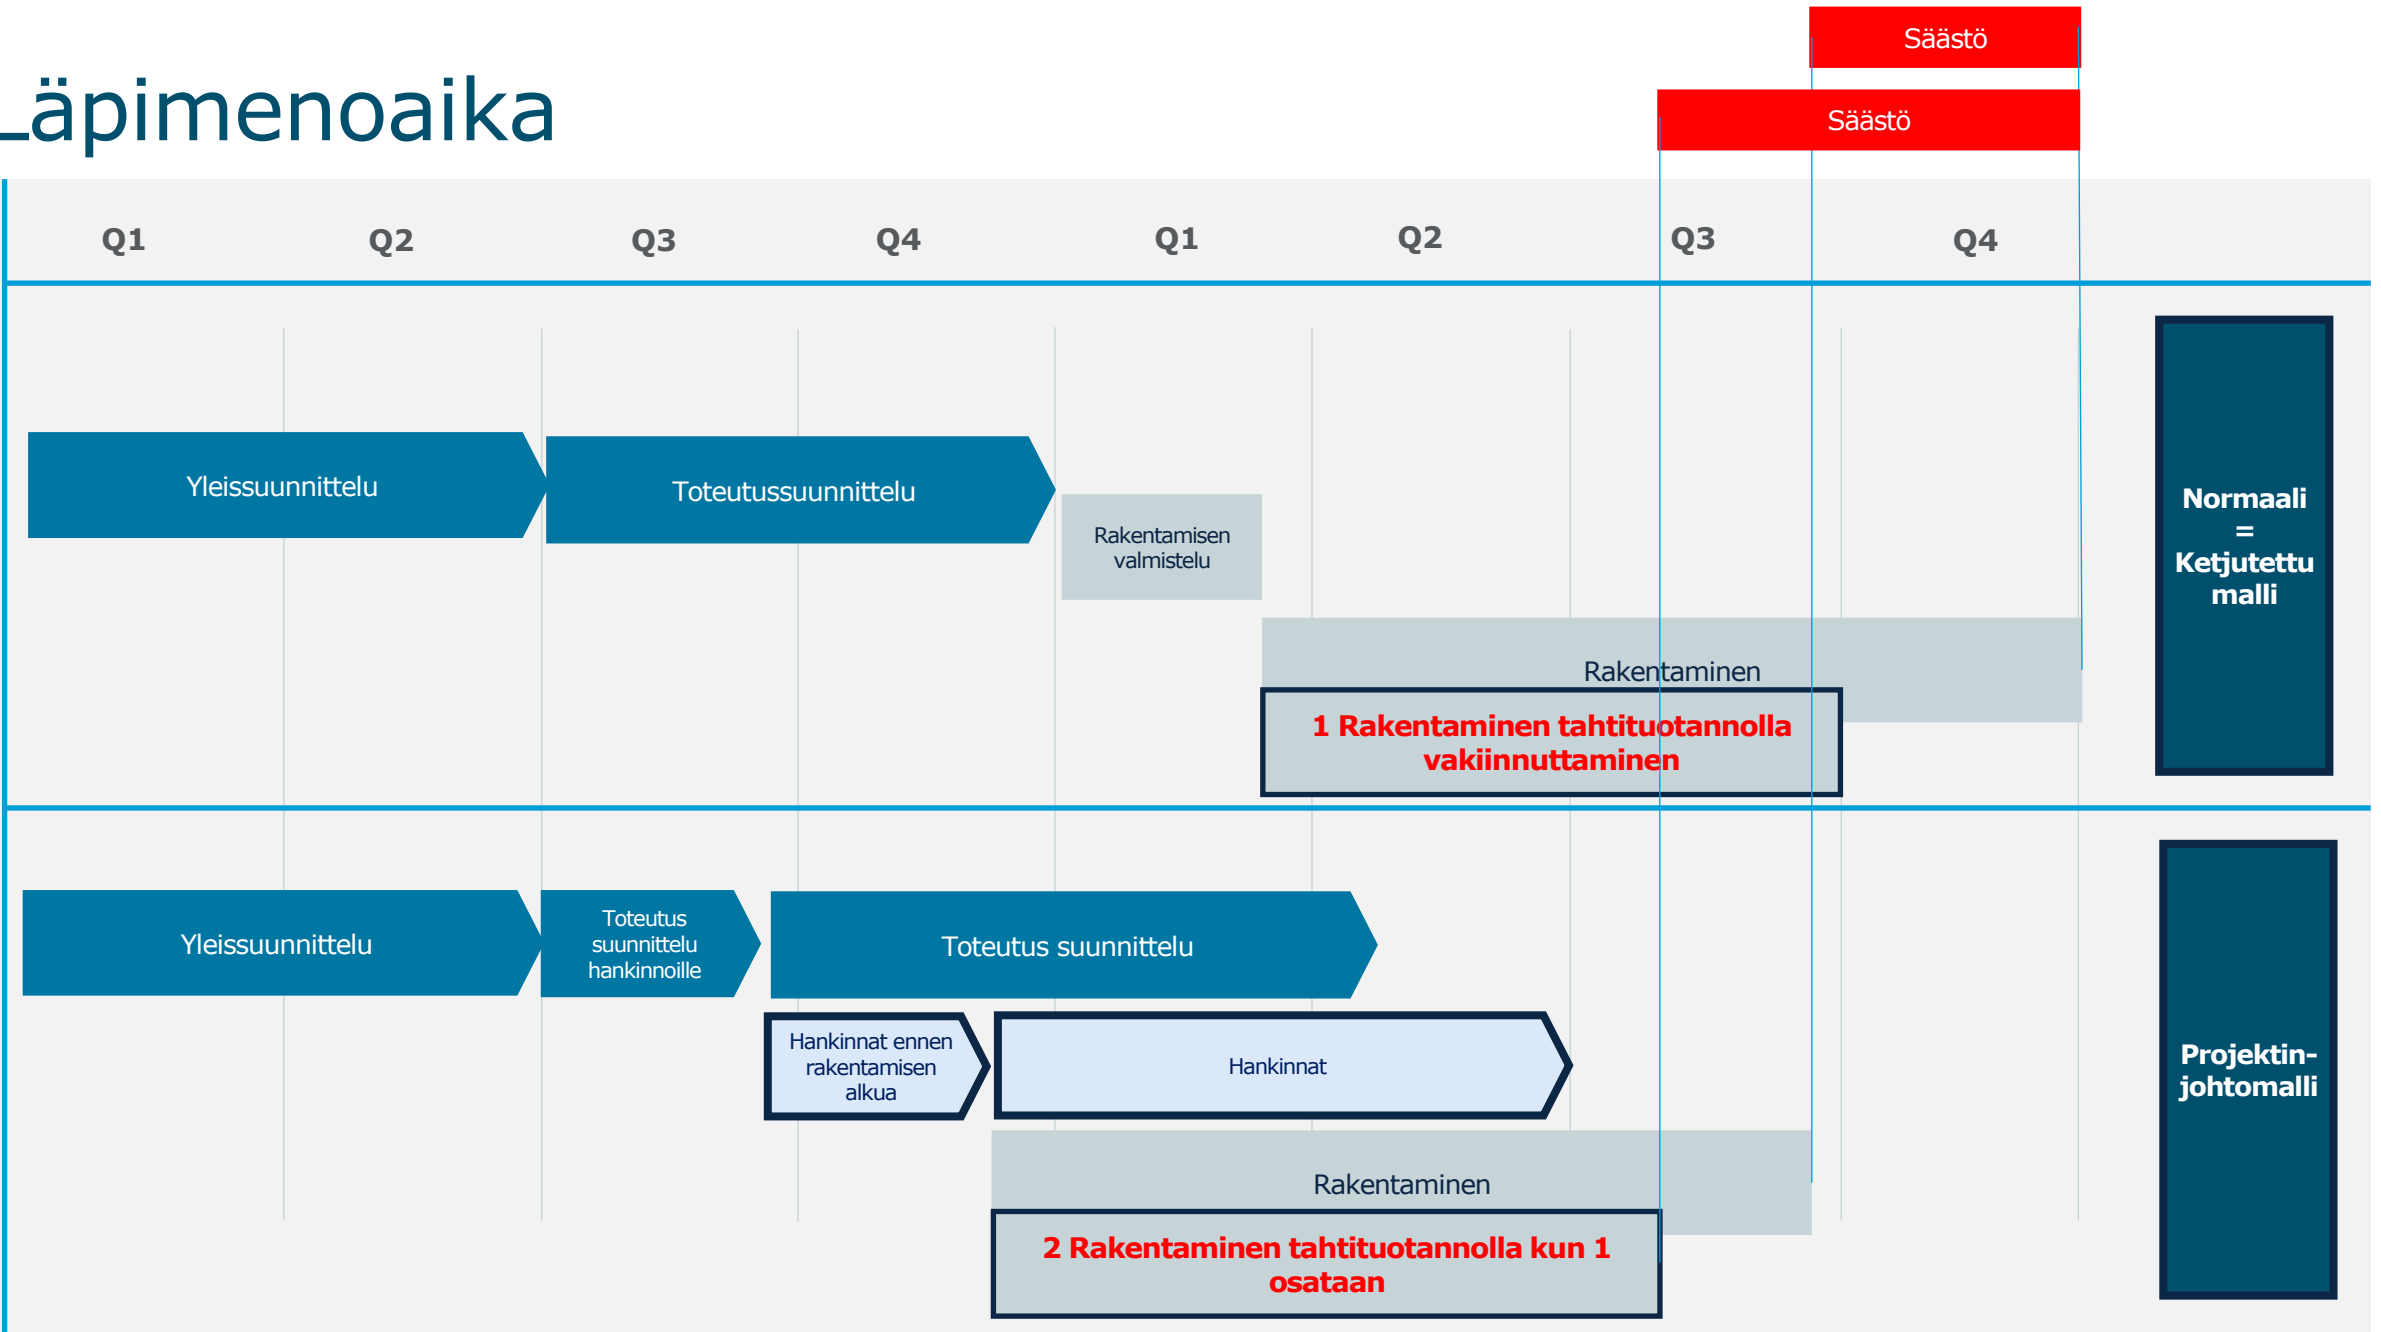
Läpimenoaika

Säästö

Säästö

| Q1 | Q2 | Q3 | Q4 | Q1 | Q2 | Q3 | Q4 |
|---|---|---|---|---|---|---|---|

Yleissuunnittelu

Toteutussuunnittelu

Rakentamisen valmistelu

Rakentaminen

1 Rakentaminen tahtituotannolla vakiinnuttaminen

Normaali = Ketjutettu malli

Yleissuunnittelu

Toteutus suunnittelu hankinnoille

Toteutus suunnittelu

Hankinnat ennen rakentamisen alkua

Hankinnat

Rakentaminen

2 Rakentaminen tahtituotannolla kun 1 osataan

Projektin-johtomalli